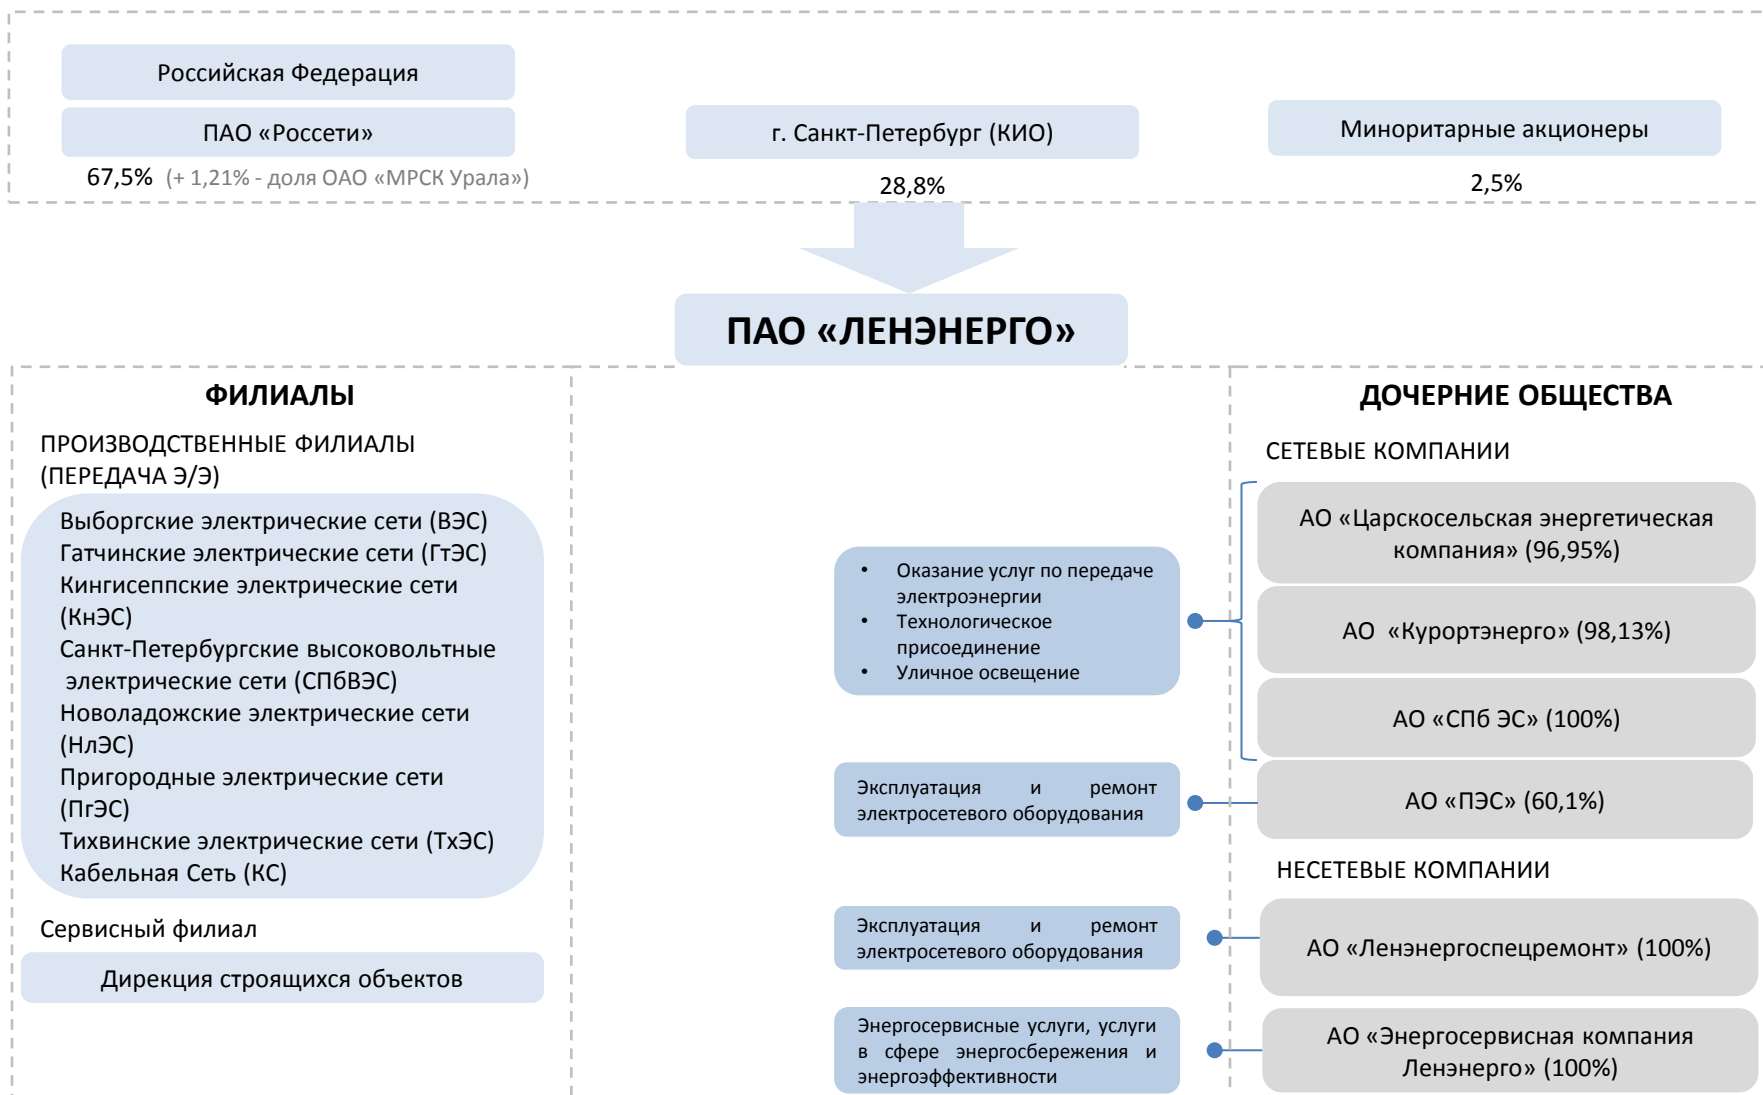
Российская Федерация

ПАО «Россети»

67,5% (+ 1,21% - доля ОАО «МРСК Урала»)

г. Санкт-Петербург (КИО)

28,8%

Миноритарные акционеры

2,5%

ПАО «ЛЕНЭНЕРГО»

ФИЛИАЛЫ

ПРОИЗВОДСТВЕННЫЕ ФИЛИАЛЫ (ПЕРЕДАЧА Э/Э)

Выборгские электрические сети (ВЭС)
Гатчинские электрические сети (ГтЭС)
Кингисеппские электрические сети (КнЭС)
Санкт-Петербургские высоковольтные электрические сети (СПбВЭС)
Новоладожские электрические сети (НлЭС)
Пригородные электрические сети (ПгЭС)
Тихвинские электрические сети (ТхЭС)
Кабельная Сеть (КС)

Сервисный филиал

Дирекция строящихся объектов

ДОЧЕРНИЕ ОБЩЕСТВА

СЕТЕВЫЕ КОМПАНИИ

• Оказание услуг по передаче электроэнергии
• Технологическое присоединение
• Уличное освещение

АО «Царскосельская энергетическая компания» (96,95%)

АО «Курортэнерго» (98,13%)

АО «СПб ЭС» (100%)

Эксплуатация и ремонт электросетевого оборудования

АО «ПЭС» (60,1%)

НЕСЕТЕВЫЕ КОМПАНИИ

Эксплуатация и ремонт электросетевого оборудования

АО «Ленэнергоспецремонт» (100%)

Энергосервисные услуги, услуги в сфере энергосбережения и энергоэффективности

АО «Энергосервисная компания Ленэнерго» (100%)